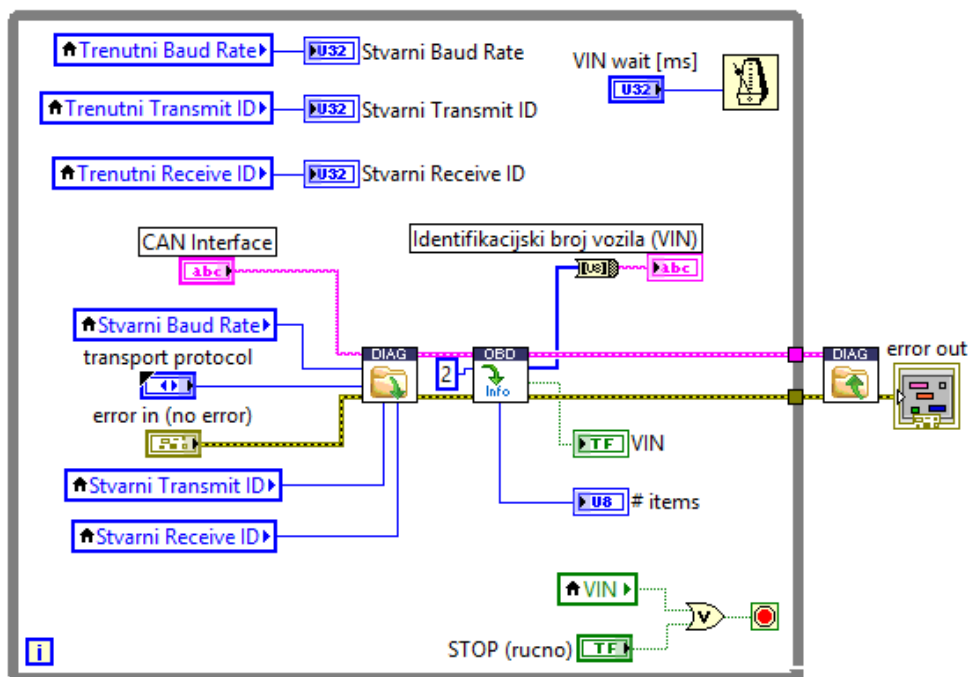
Trenutni Baud Rate
U32 Stvarni Baud Rate
VIN wait [ms]
U32
Trenutni Transmit ID
U32 Stvarni Transmit ID
Trenutni Receive ID
U32 Stvarni Receive ID
CAN Interface
abc
Identifikacijski broj vozila (VIN)
U8
abc
Stvarni Baud Rate
transport protocol
DIAG
OBD
2
Info
DIAG
error out
error in (no error)
TF VIN
Stvarni Transmit ID
U8 # items
Stvarni Receive ID
VIN
STOP (rucno) TF
i